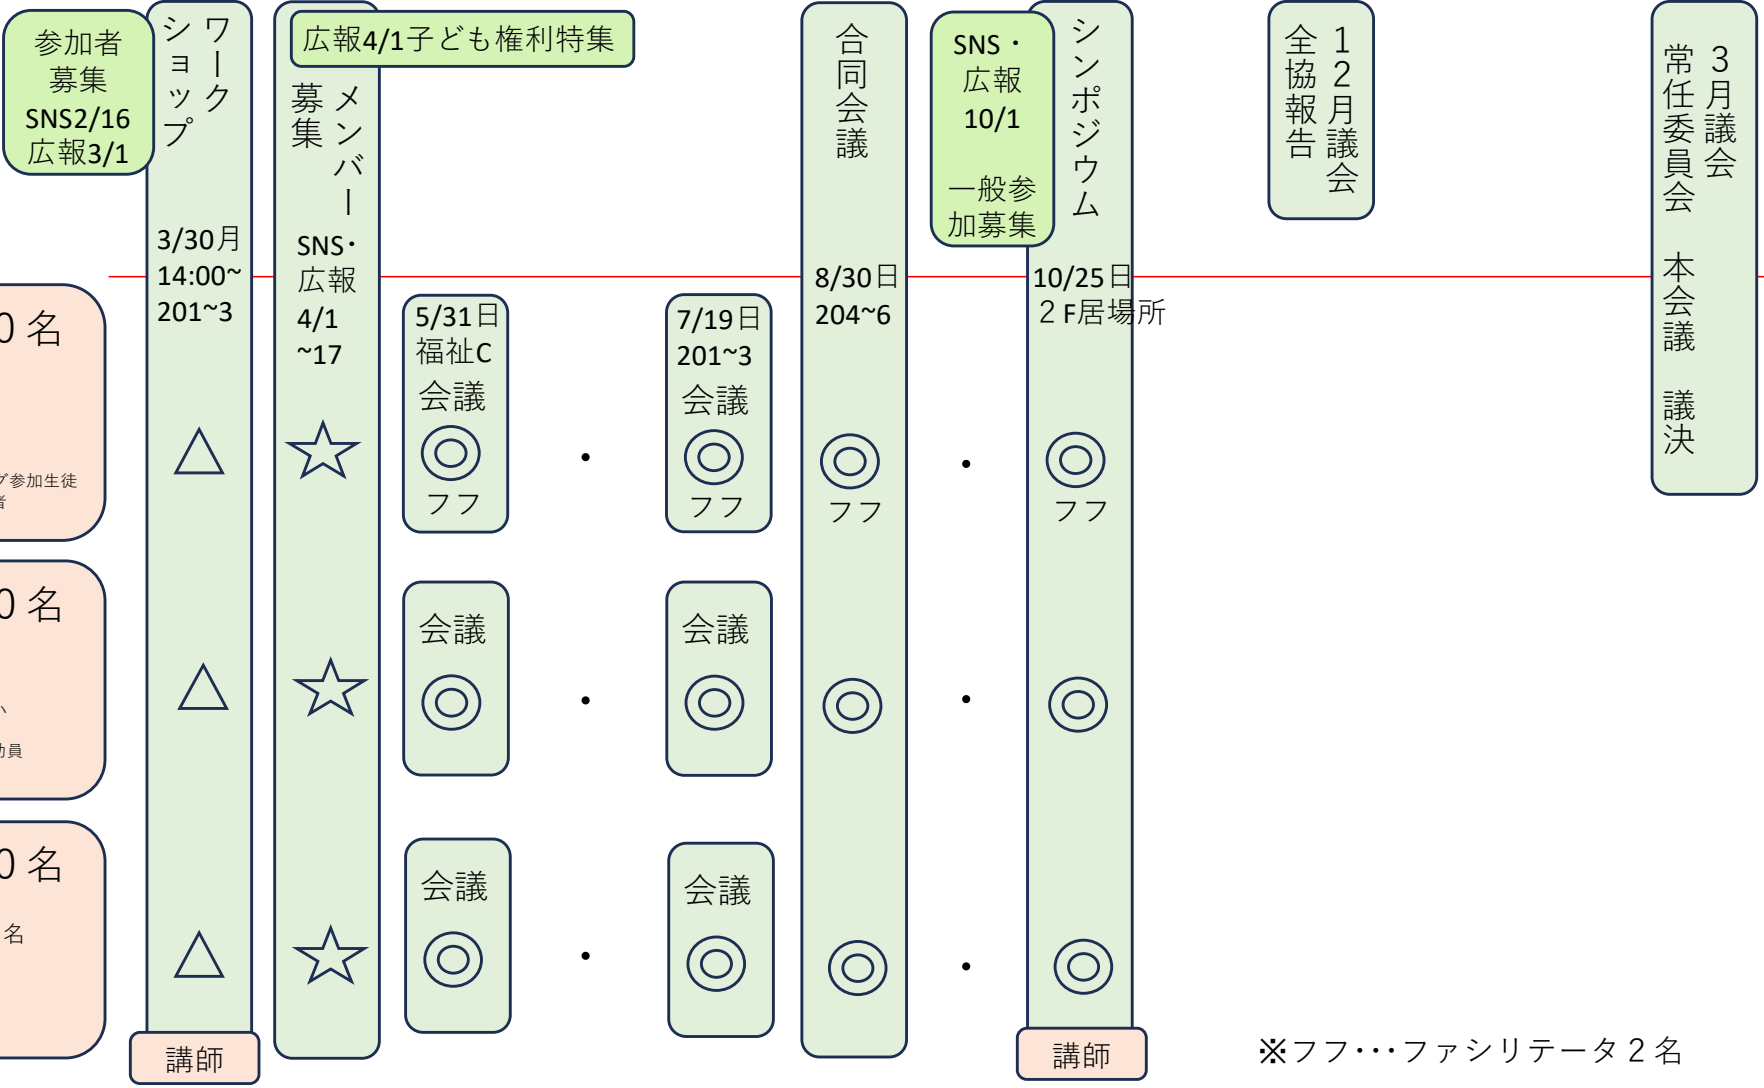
参加者募集
SNS2/16
広報3/1

ワークショップ

3/30月
14:00~
201~3

△
△
△

講師

メンバー募集

SNS・広報
4/1
~17

☆
☆
☆

広報4/1子ども権利特集

0名

ブ参加生徒
者

0名

、
力員

0名

名

5/31日
福祉C
会議
◎
フフ

会議
◎

会議
◎

・
・
・

7/19日
201~3
会議
◎
フフ

会議
◎

会議
◎

合同会議

8/30日
204~6
◎
フフ
◎
◎

・
・
・

SNS・
広報
10/1
一般参加募集

シンポジウム

10/25日
２F居場所
◎
フフ
◎
◎

講師

12月議会
全協報告

3月議会
常任委員会　本会議　議決

※フフ･･･ファシリテータ２名